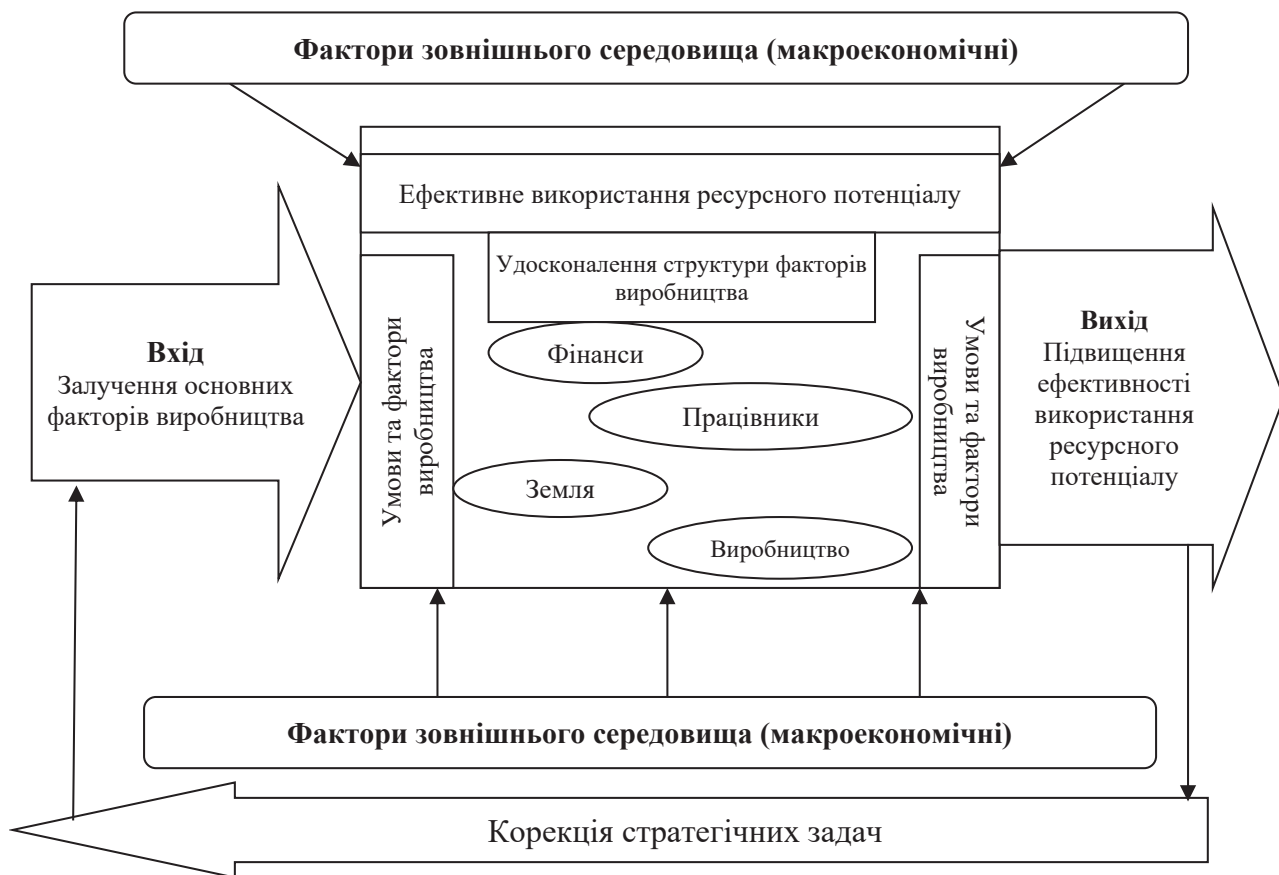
Фактори зовнішнього середовища (макроекономічні)

Ефективне використання ресурсного потенціалу

Вхід
Залучення основних факторів виробництва

Умови та фактори виробництва

Удосконалення структури факторів виробництва

Фінанси

Працівники

Земля

Виробництво

Умови та фактори виробництва

Вихід
Підвищення ефективності використання ресурсного потенціалу

Фактори зовнішнього середовища (макроекономічні)

Корекція стратегічних задач